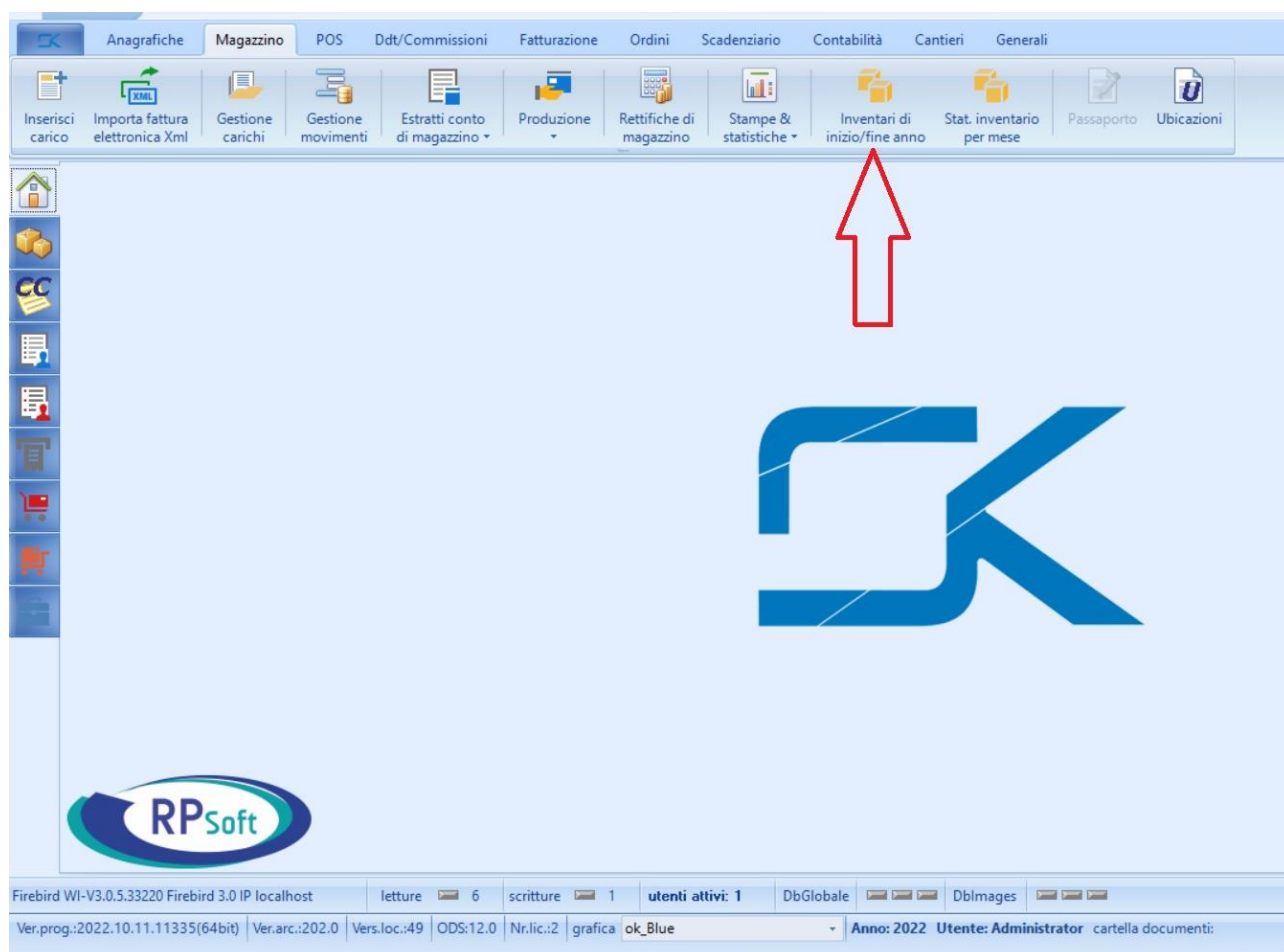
Anagrafiche Magazzino POS Ddt/Commissioni Fatturazione Ordini Scadenziario Contabilità Cantieri Generali

Inserisci carico
XML
Importa fattura elettronica Xml
Gestione carichi
Gestione movimenti
Estratti conto di magazzino
Produzione
Rettifiche di magazzino
Stampe & statistiche
Inventari di inizio/fine anno
Stat. inventario per mese
Passaporto
Ubicazioni

CC

RPSoft

Firebird WI-V3.0.5.33220 Firebird 3.0 IP localhost | letture 6 | scritture 1 | utenti attivi: 1 | DbGlobale | DbImages

Ver.prog.:2022.10.11.11335(64bit) | Ver.arc.:202.0 | Vers.loc.:49 | ODS:12.0 | Nr.lic.:2 | grafica ok_Blue | Anno: 2022 Utente: Administrator cartella documenti: